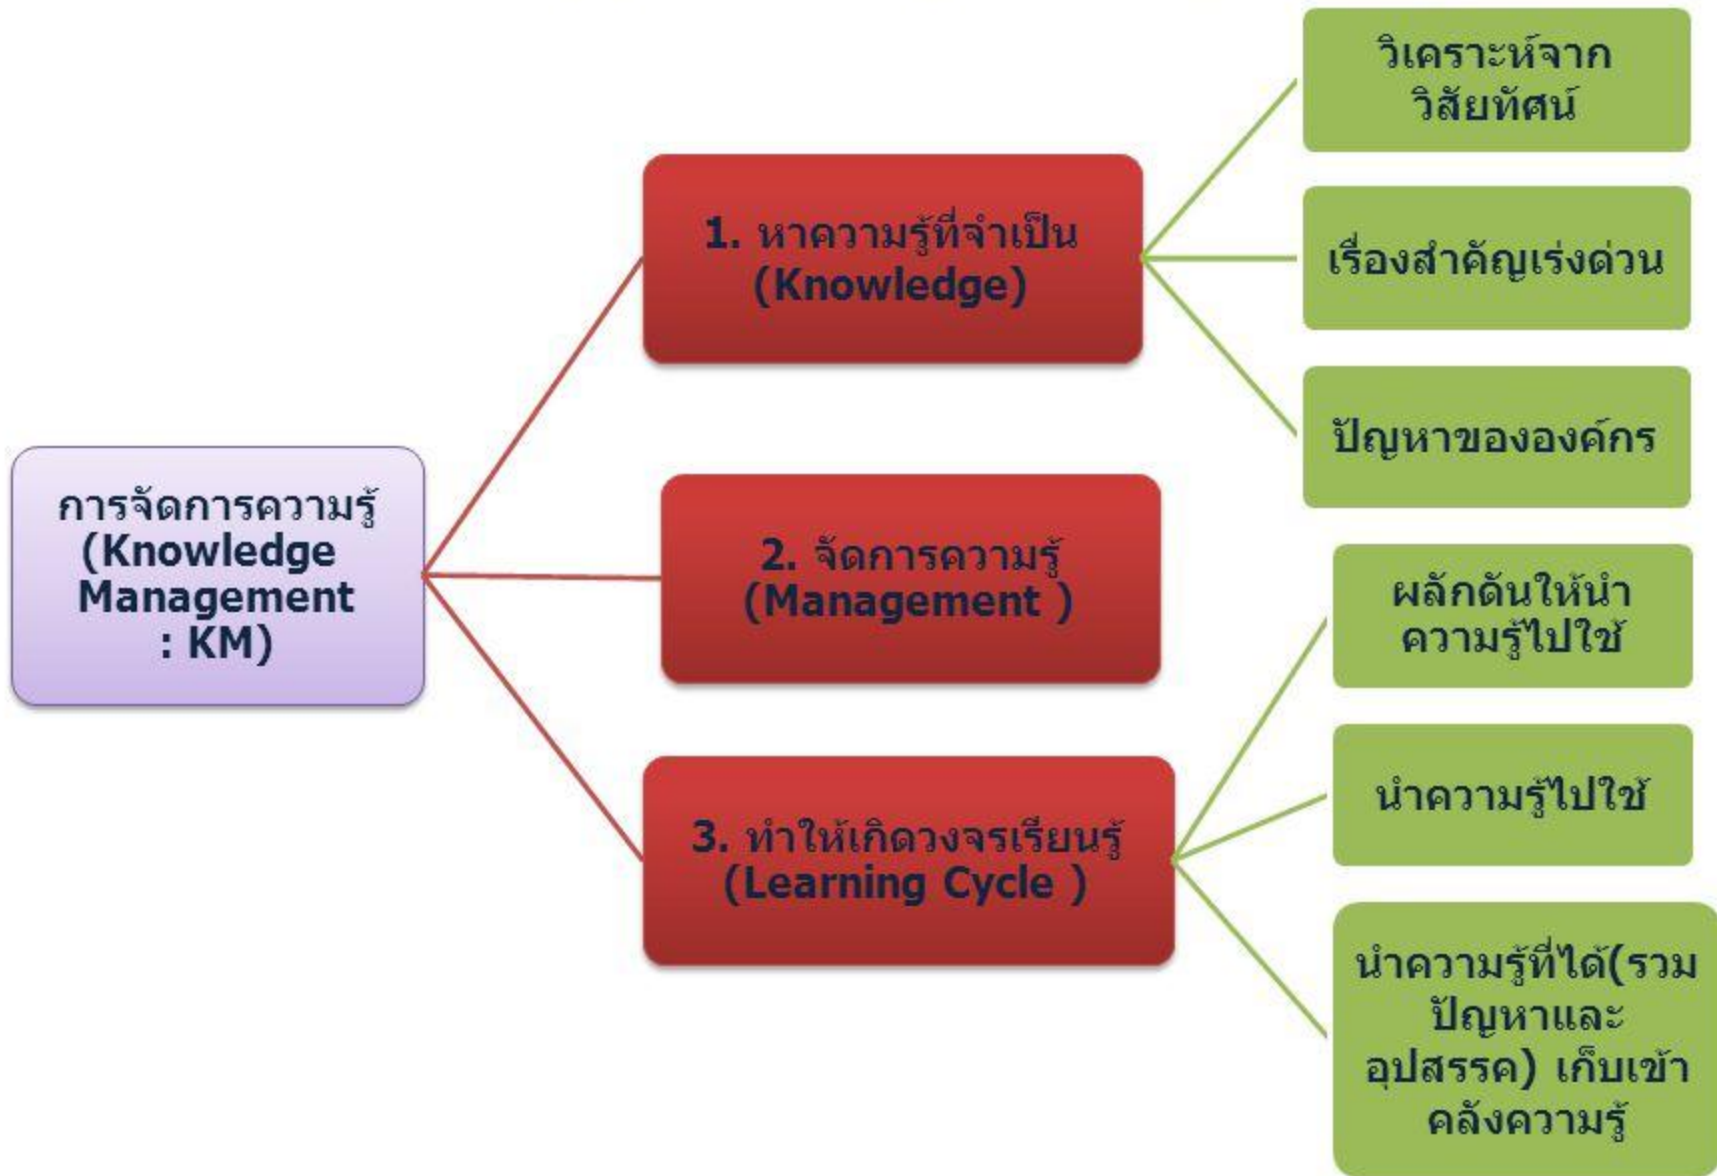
การจัดการความรู้ (Knowledge Management : KM)

1. หาความรู้ที่จำเป็น (Knowledge)

วิเคราะห์จากวิสัยทัศน์

เรื่องสำคัญเร่งด่วน

ปัญหาขององค์กร

2. จัดการความรู้ (Management )

3. ทำให้เกิดวงจรเรียนรู้ (Learning Cycle )

ผลักดันให้นำความรู้ไปใช้

นำความรู้ไปใช้

นำความรู้ที่ได้(รวมปัญหาและอุปสรรค) เก็บเข้าคลังความรู้